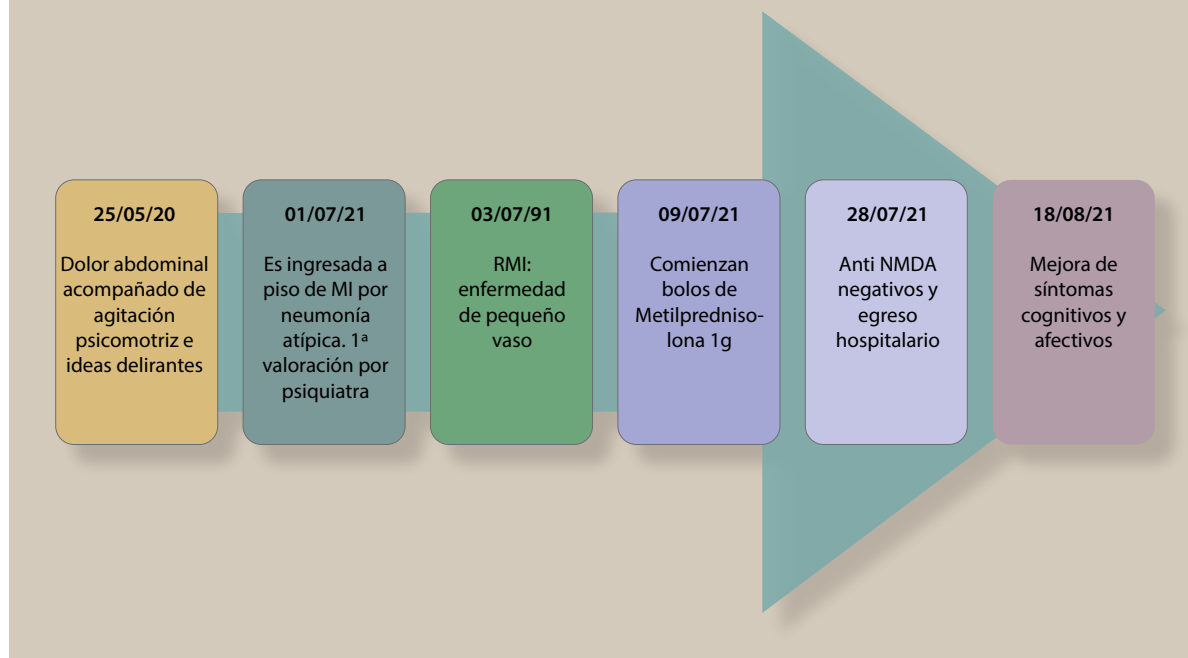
25/05/20

Dolor abdominal acompañado de agitación psicomotriz e ideas delirantes

01/07/21

Es ingresada a piso de MI por neumonía atípica. 1ª valoración por psiquiatra

03/07/91

RMI: enfermedad de pequeño vaso

09/07/21

Comienzan bolos de Metilprednisolona 1g

28/07/21

Anti NMDA negativos y egreso hospitalario

18/08/21

Mejora de síntomas cognitivos y afectivos